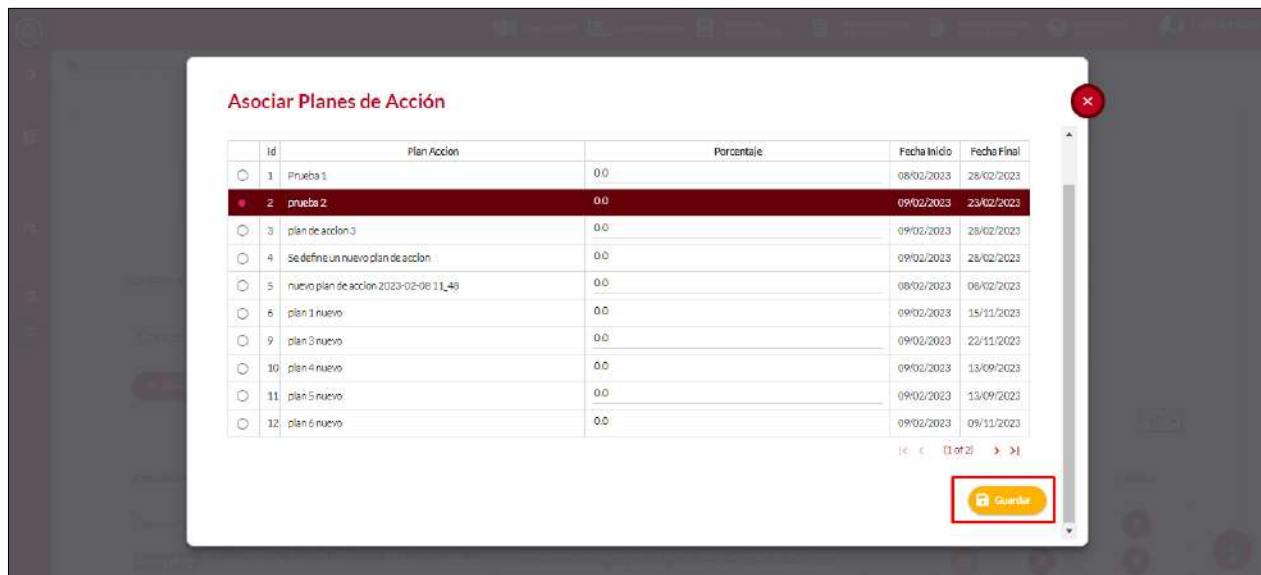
Asociar Planes de Acción

| | Id | Plan Accion | Porcentaje | Fecha Inicio | Fecha Final |
|---|---|---|---|---|---|
| | 1 | Prueba 1 | 0.0 | 08/02/2023 | 28/02/2023 |
| | 2 | prueba 2 | 0.0 | 09/02/2023 | 23/02/2023 |
| | 3 | plan de accion 3 | 0.0 | 09/02/2023 | 28/02/2023 |
| | 4 | Se define un nuevo plan de accion | 0.0 | 09/02/2023 | 28/02/2023 |
| | 5 | nuevo plan de accion 2023-02-08 11_48 | 0.0 | 08/02/2023 | 08/02/2023 |
| | 6 | plan 1 nuevo | 0.0 | 09/02/2023 | 15/11/2023 |
| | 9 | plan 3 nuevo | 0.0 | 09/02/2023 | 22/11/2023 |
| | 10 | plan 4 nuevo | 0.0 | 09/02/2023 | 13/09/2023 |
| | 11 | plan 5 nuevo | 0.0 | 09/02/2023 | 13/09/2023 |
| | 12 | plan 6 nuevo | 0.0 | 09/02/2023 | 09/11/2023 |

(1 of 2)

Guardar